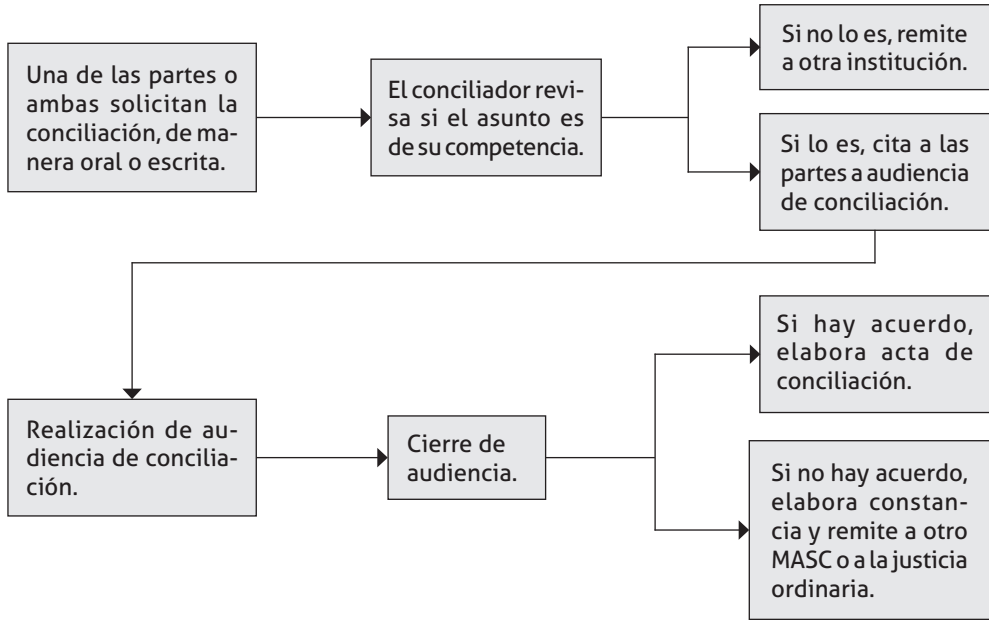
Una de las partes o ambas solicitan la conciliación, de manera oral o escrita.

El conciliador revisa si el asunto es de su competencia.

Si no lo es, remite a otra institución.

Si lo es, cita a las partes a audiencia de conciliación.

Realización de audiencia de conciliación.

Cierre de audiencia.

Si hay acuerdo, elabora acta de conciliación.

Si no hay acuerdo, elabora constancia y remite a otro MASC o a la justicia ordinaria.